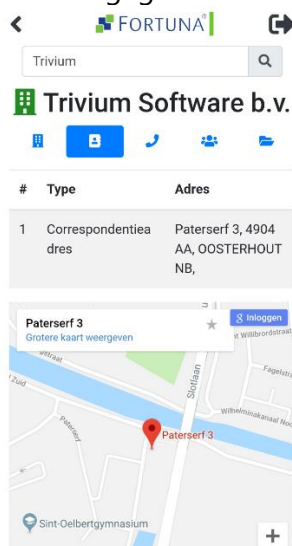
FORTUNA®

Trivium

Trivium Software b.v.

| # | Type | Adres |
|---|---|---|
| 1 | Correspondentieadres | Paterserf 3, 4904 AA, OOSTERHOUT NB, |

Paterserf 3
Grotere kaart weergeven

Inloggen

Willibrordstraat

Fagelstr

Zuid

Slotlaan

Wilhelminakanaal Noord

Paterserf

Paterserf 3

Sint-Oelbertgymnasium

+